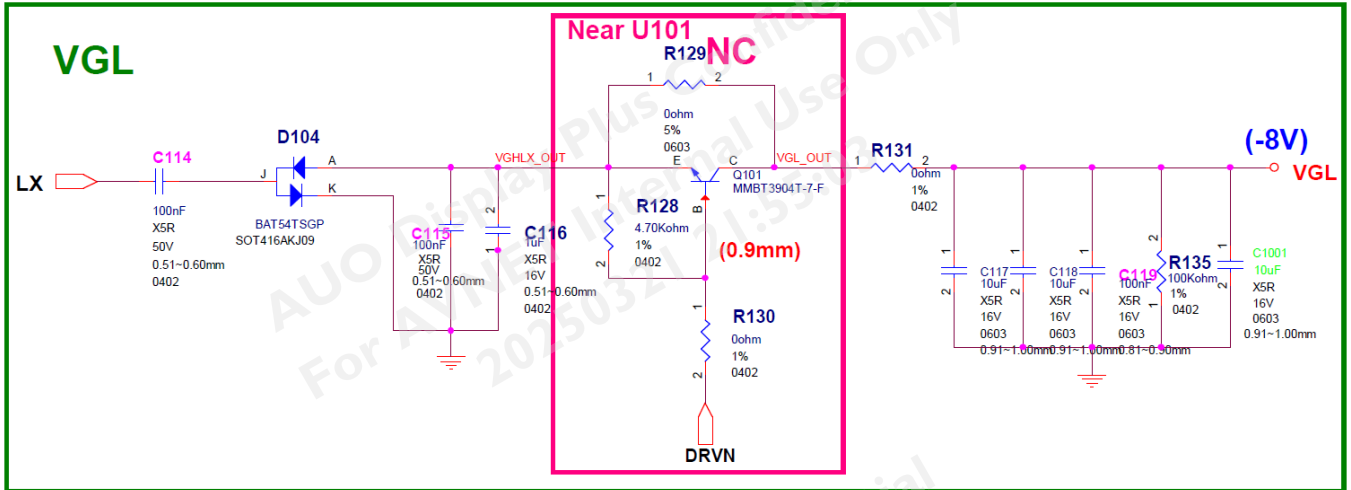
VGL

Near U101

R129 NC

1 2

0ohm
5%
0603

LX

C114

100nF
X5R
50V
0.51~0.60mm
0402

D104

J A K

BAT54TSGP
SOT416AKJ09

VGHLX_OUT

C115
100nF
X5R
50V
0.51~0.60mm
0402

2 1

C116
1uF
X5R
16V
0.51~0.60mm
0402

E C
Q101
MMBT3904T-7-F
B

VGL_OUT

1
R128
4.70Kohm
1%
0402
2

(0.9mm)

1
R130
0ohm
1%
0402
2

DRVN

1 R131 2
0ohm
1%
0402

(-8V)

VGL

1 2
C117
10uF
X5R
16V
0603
0.91~1.00mm

1 2
C118
10uF
X5R
16V
0603
0.91~1.00mm

C119
100nF
X5R
16V
0603
0.81~0.90mm

2
R135
100Kohm
1%
0402
1

C1001
10uF
X5R
16V
0603
0.91~1.00mm

AUO Display Plus Confidential
For AVNET Internal Use Only
20250321 21:55:03